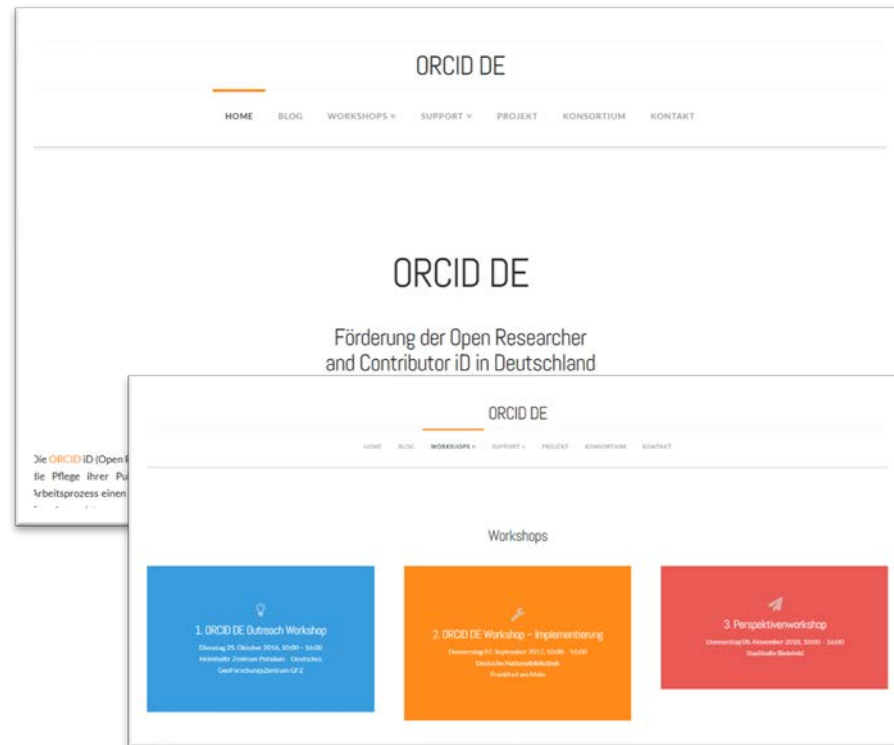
ORCID DE

HOME BLOG WORKSHOPS ∨ SUPPORT ∨ PROJEKT KONSORTIUM KONTAKT

ORCID DE

Förderung der Open Researcher and Contributor iD in Deutschland

Die ORCID iD (Open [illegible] die Pflege ihrer Pu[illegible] Arbeitsprozess einen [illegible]

ORCID DE

HOME BLOG WORKSHOPS ∨ SUPPORT ∨ PROJEKT KONSORTIUM KONTAKT

Workshops

1. ORCID DE Outreach Workshop
Dienstag 25. Oktober 2016, 10:00 – 16:00
Helmholtz-Zentrum Potsdam – Deutsches GeoForschungsZentrum GFZ

2. ORCID DE Workshop – Implementierung
Donnerstag 07. September 2017, 10:00 – 16:00
Deutsche Nationalbibliothek
Frankfurt am Main

3. Perspektivenworkshop
Donnerstag 08. November 2018, 10:00 – 16:00
Stadthalle Bielefeld